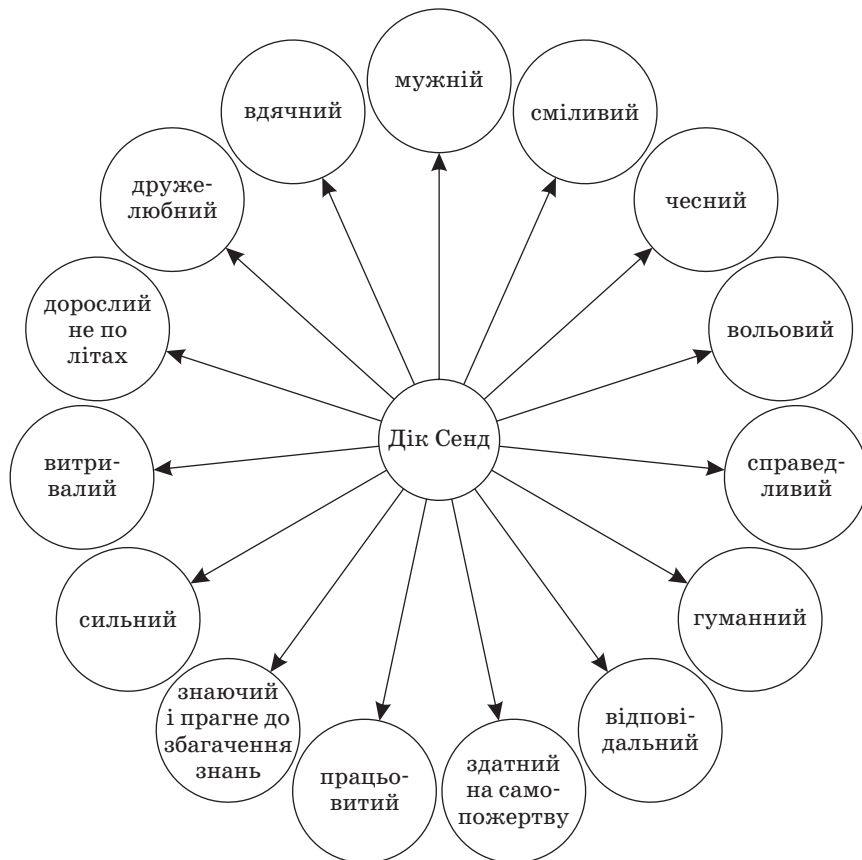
мужній

сміливий

чесний

вольовий

справедливий

гуманний

відповідальний

здатний на самопожертву

працьовитий

знаючий і прагне до збагачення знань

сильний

витривалий

дорослий не по літах

дружелюбний

вдячний

Дік Сенд